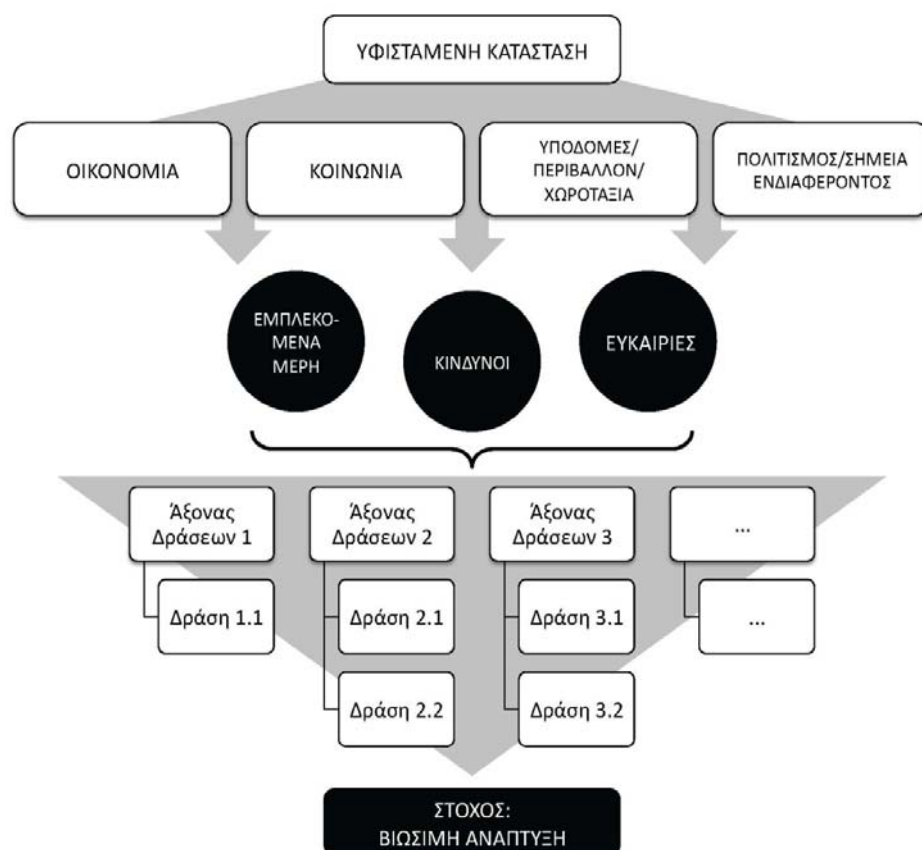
ΥΦΙΣΤΑΜΕΝΗ ΚΑΤΑΣΤΑΣΗ

ΟΙΚΟΝΟΜΙΑ

ΚΟΙΝΩΝΙΑ

ΥΠΟΔΟΜΕΣ/ ΠΕΡΙΒΑΛΛΟΝ/ ΧΩΡΟΤΑΞΙΑ

ΠΟΛΙΤΙΣΜΟΣ/ΣΗΜΕΙΑ ΕΝΔΙΑΦΕΡΟΝΤΟΣ

ΕΜΠΛΕΚΟ-ΜΕΝΑ ΜΕΡΗ

ΚΙΝΔΥΝΟΙ

ΕΥΚΑΙΡΙΕΣ

Άξονας Δράσεων 1

Δράση 1.1

Άξονας Δράσεων 2

Δράση 2.1

Δράση 2.2

Άξονας Δράσεων 3

Δράση 3.1

Δράση 3.2

...

...

ΣΤΟΧΟΣ: ΒΙΩΣΙΜΗ ΑΝΑΠΤΥΞΗ